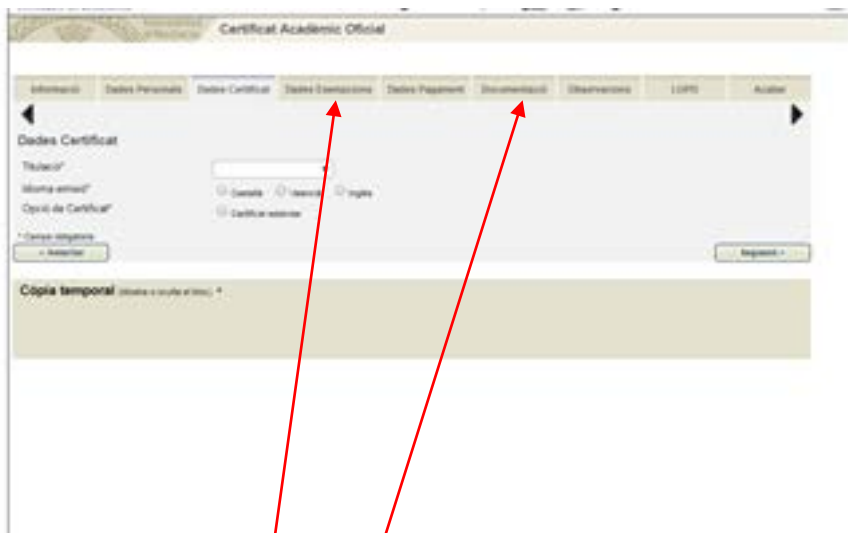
Certificat Acadèmic Oficial

Informació | Dades Personals | Dades Certificat | Dades Exemptions | Dades Pagament | Documentació | Observacions | LOPD | Acabar

Dades Certificat

Titulació*
Idioma emissió* Castellà Valencià Anglès
Opció de Certificat* Certificat estàndar

* Camps obligatoris
< Anterior
Següent >

Còpia temporal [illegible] *